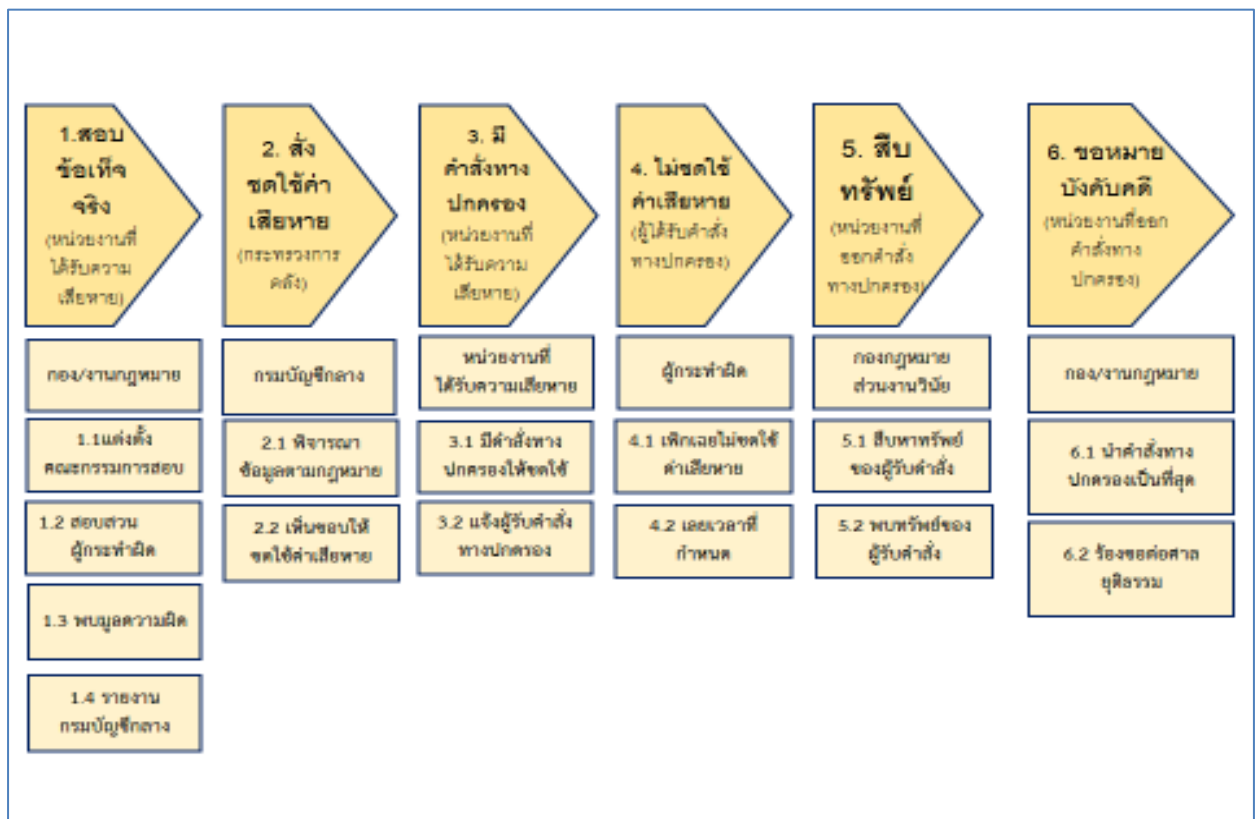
1.สอบข้อเท็จจริง
(หน่วยงานที่ได้รับความเสียหาย)

กอง/งานกฎหมาย

1.1แต่งตั้งคณะกรรมการสอบ

1.2 สอบสวนผู้กระทำผิด

1.3 พบมูลความผิด

1.4 รายงานกรมบัญชีกลาง

2. สั่งชดใช้ค่าเสียหาย
(กระทรวงการคลัง)

กรมบัญชีกลาง

2.1 พิจารณาข้อมูลตามกฎหมาย

2.2 เห็นชอบให้ชดใช้ค่าเสียหาย

3. มีคำสั่งทางปกครอง
(หน่วยงานที่ได้รับความเสียหาย)

หน่วยงานที่ได้รับความเสียหาย

3.1 มีคำสั่งทางปกครองให้ชดใช้

3.2 แจ้งผู้รับคำสั่งทางปกครอง

4. ไม่ชดใช้ค่าเสียหาย
(ผู้ได้รับคำสั่งทางปกครอง)

ผู้กระทำผิด

4.1 เพิกเฉยไม่ชดใช้ค่าเสียหาย

4.2 เลยเวลาที่กำหนด

5. สืบทรัพย์
(หน่วยงานที่ออกคำสั่งทางปกครอง)

กองกฎหมายส่วนงานวินัย

5.1 สืบหาทรัพย์ของผู้รับคำสั่ง

5.2 พบทรัพย์ของผู้รับคำสั่ง

6. ขอหมายบังคับคดี
(หน่วยงานที่ออกคำสั่งทางปกครอง)

กอง/งานกฎหมาย

6.1 นำคำสั่งทางปกครองเป็นที่สุด

6.2 ร้องขอต่อศาลยุติธรรม